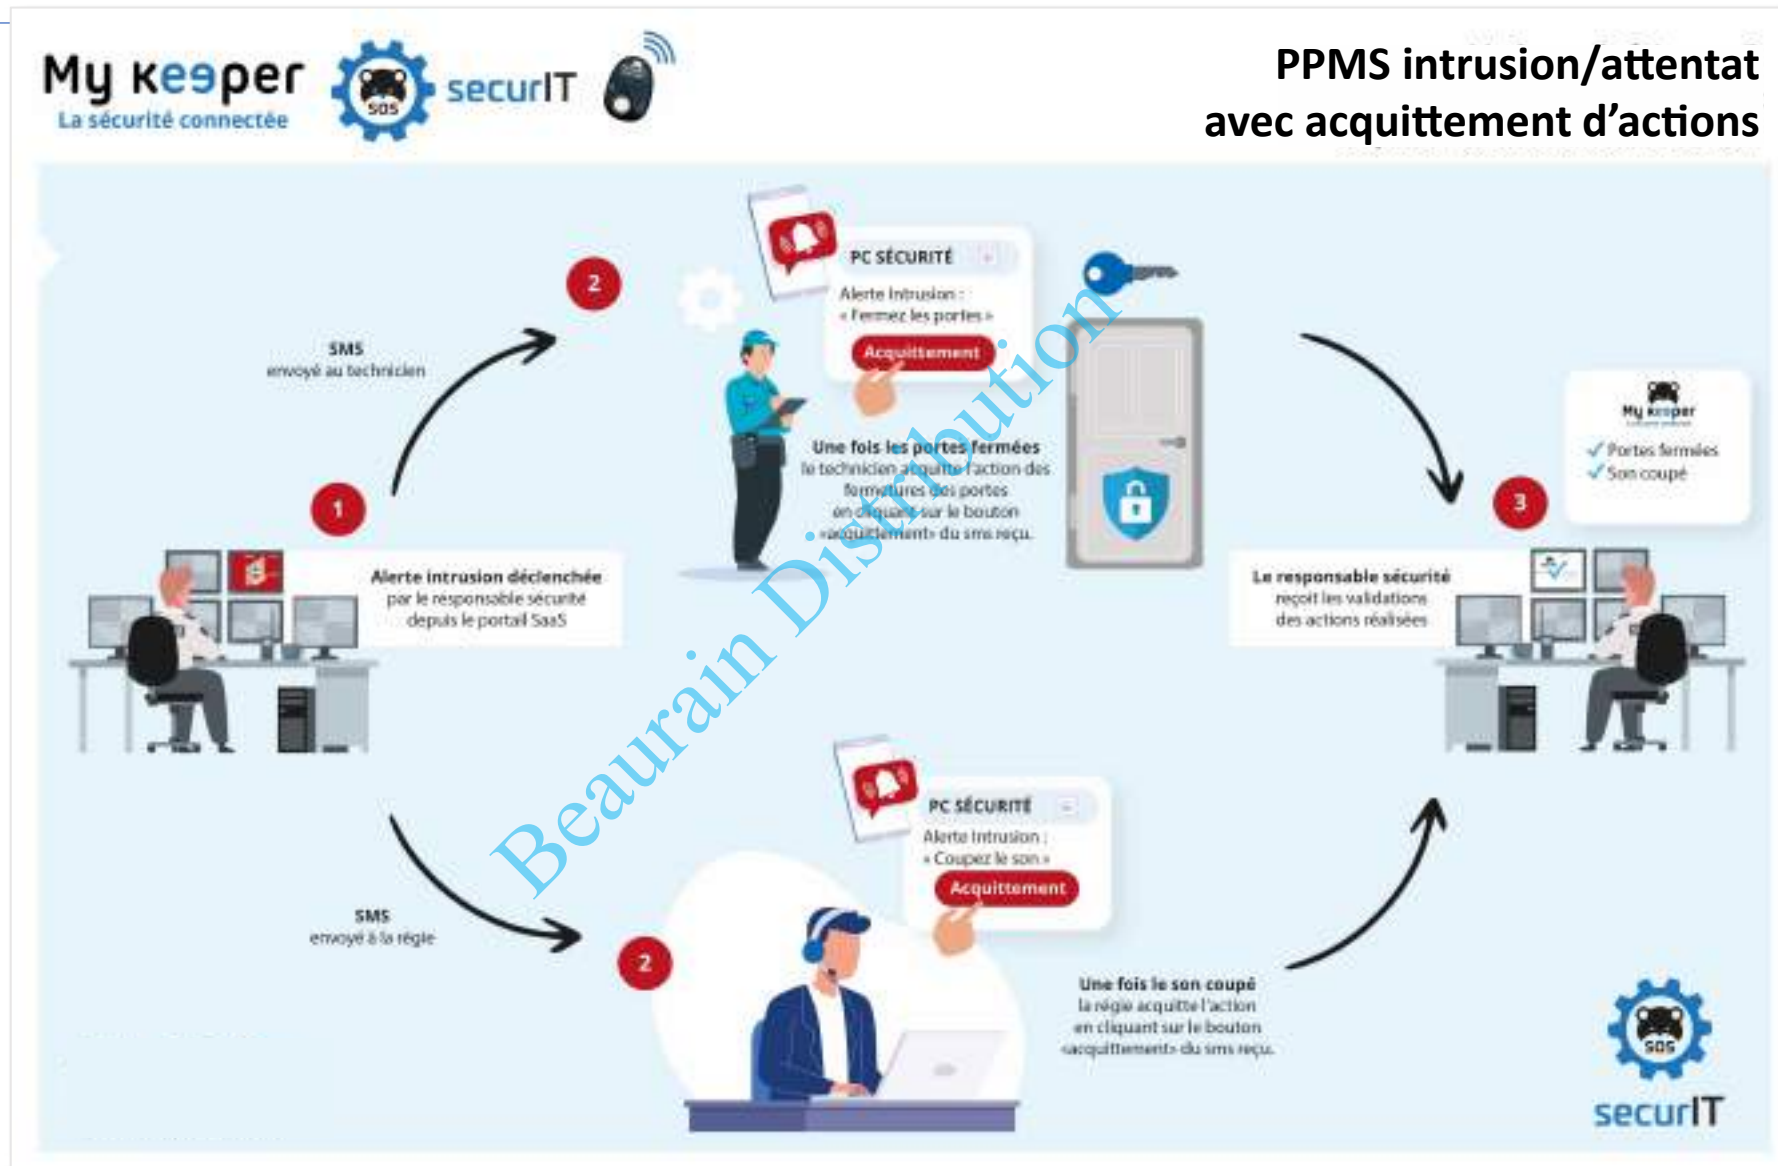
My keeper
La sécurité connectée

SOS

securIT

PPMS intrusion/attentat avec acquittement d'actions

2

PC SÉCURITÉ

Alerte Intrusion :
« Fermez les portes »

Acquittement

SMS
envoyé au technicien

Une fois les portes fermées
le technicien acquitte l'action des fermetures des portes en cliquant sur le bouton «acquittement» du sms reçu.

1

Alerte intrusion déclenchée
par le responsable sécurité depuis le portail SaaS

My keeper

✓ Portes fermées
✓ Son coupé

3

Le responsable sécurité
reçoit les validations des actions réalisées

PC SÉCURITÉ

Alerte Intrusion :
« Coupez le son »

Acquittement

SMS
envoyé à la régie

2

Une fois le son coupé
la régie acquitte l'action en cliquant sur le bouton «acquittement» du sms reçu.

SOS

securIT

Beaurain Distribution